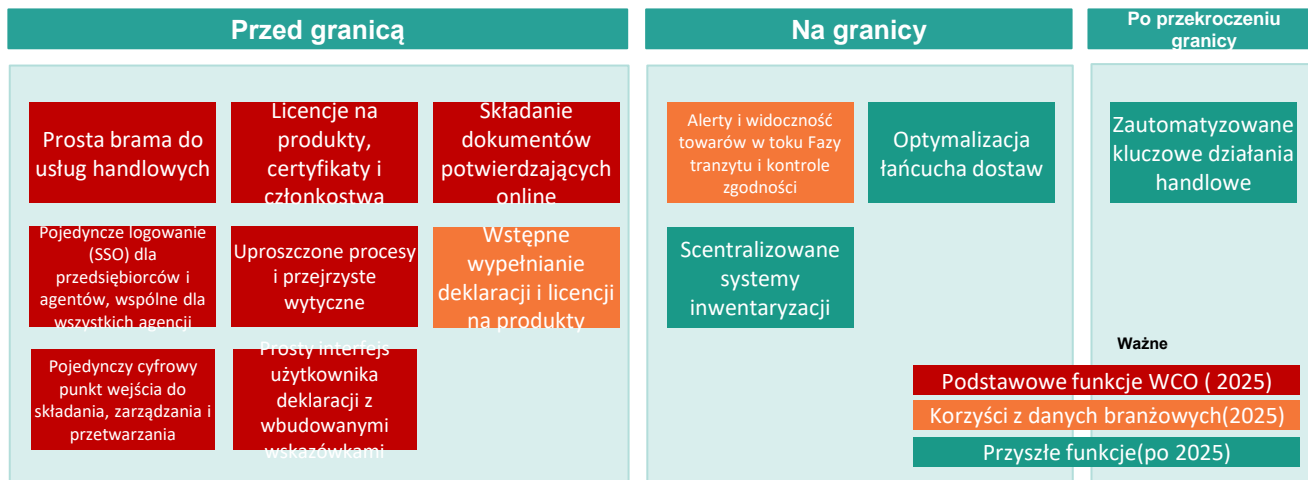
Przed granicą

Na granicy

Po przekroczeniu granicy

Prosta brama do usług handlowych

Licencje na produkty, certyfikaty i członkostwa

Składanie dokumentów potwierdzających online

Pojedyncze logowanie (SSO) dla przedsiębiorców i agentów, wspólne dla wszystkich agencji

Uproszczone procesy i przejrzyste wytyczne

Wstępne wypełnianie deklaracji i licencji na produkty

Pojedynczy cyfrowy punkt wejścia do składania, zarządzania i przetwarzania

Prosty interfejs użytkownika deklaracji z wbudowanymi wskazówkami

Alerty i widoczność towarów w toku Fazy tranzytu i kontrole zgodności

Optymalizacja łańcucha dostaw

Scentralizowane systemy inwentaryzacji

Zautomatyzowane kluczowe działania handlowe

Ważne

Podstawowe funkcje WCO ( 2025)

Korzyści z danych branżowych(2025)

Przyszłe funkcje(po 2025)